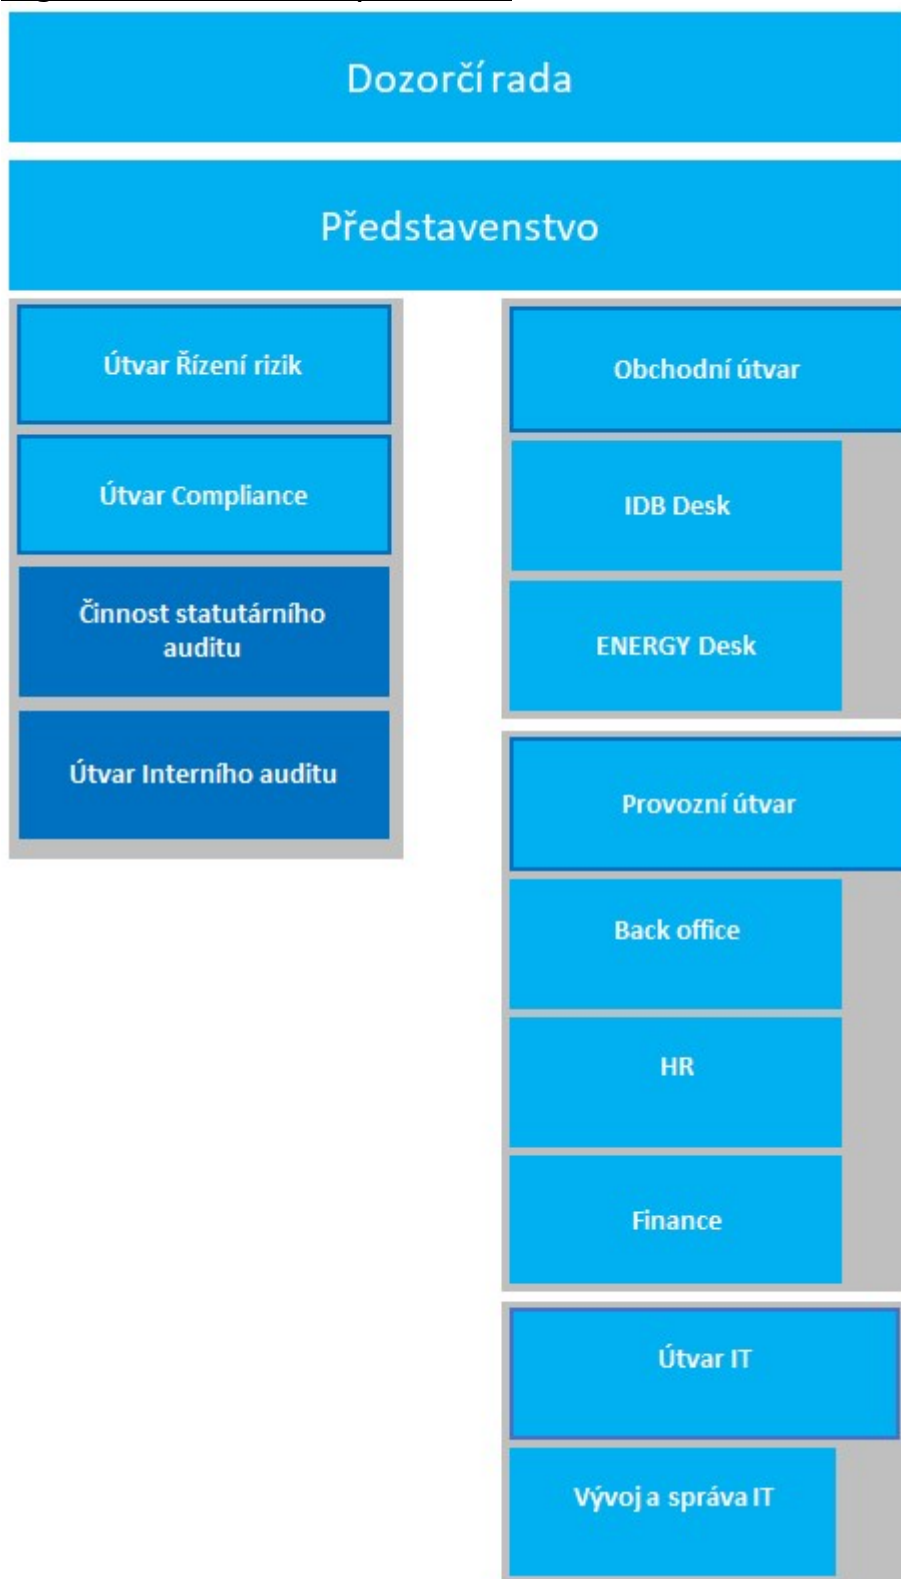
Dozorčí rada

Představenstvo

Útvar Řízení rizik

Útvar Compliance

Činnost statutárního auditu

Útvar Interního auditu

Obchodní útvar

IDB Desk

ENERGY Desk

Provozní útvar

Back office

HR

Finance

Útvar IT

Vývoj a správa IT